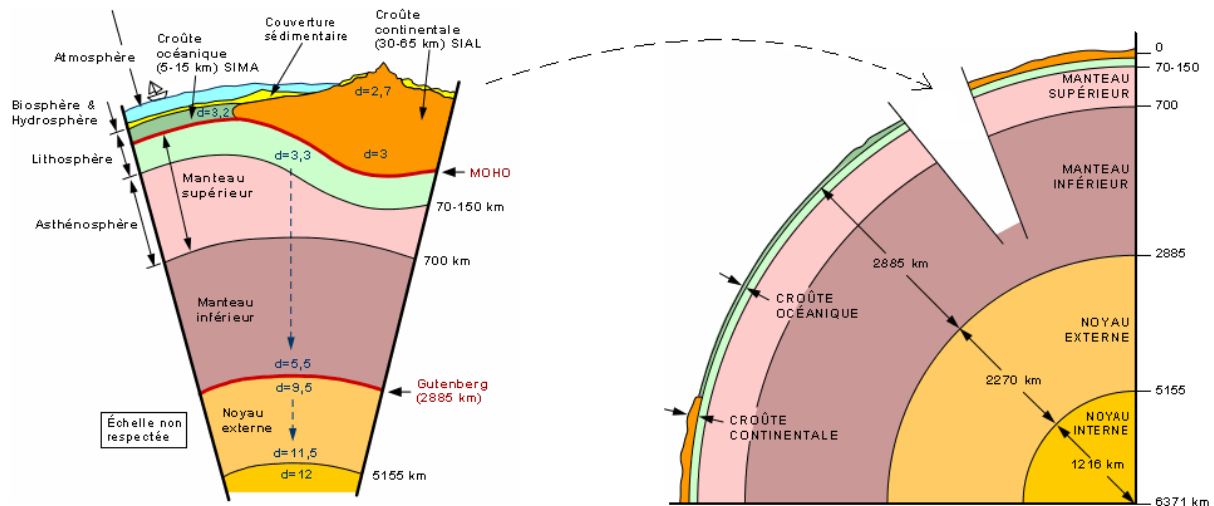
Atmosphère

Croûte océanique (5-15 km) SIMA

Couverture sédimentaire

Croûte continentale (30-65 km) SIAL

Biosphère & Hydrosphère

Lithosphère

Asthénosphère

d=2,7

d=3,2

d=3,3

d=3

MOHO

Manteau supérieur

70-150 km

700 km

Manteau inférieur

d=5,5

d=9,5

Gutenberg (2885 km)

Échelle non respectée

Noyau externe

d=11,5

d=12

5155 km

0

70-150

MANTEAU SUPÉRIEUR

700

MANTEAU INFÉRIEUR

2885 km

2885

CROÛTE OCÉANIQUE

NOYAU EXTERNE

2270 km

5155

CROÛTE CONTINENTALE

NOYAU INTERNE

1216 km

6371 km